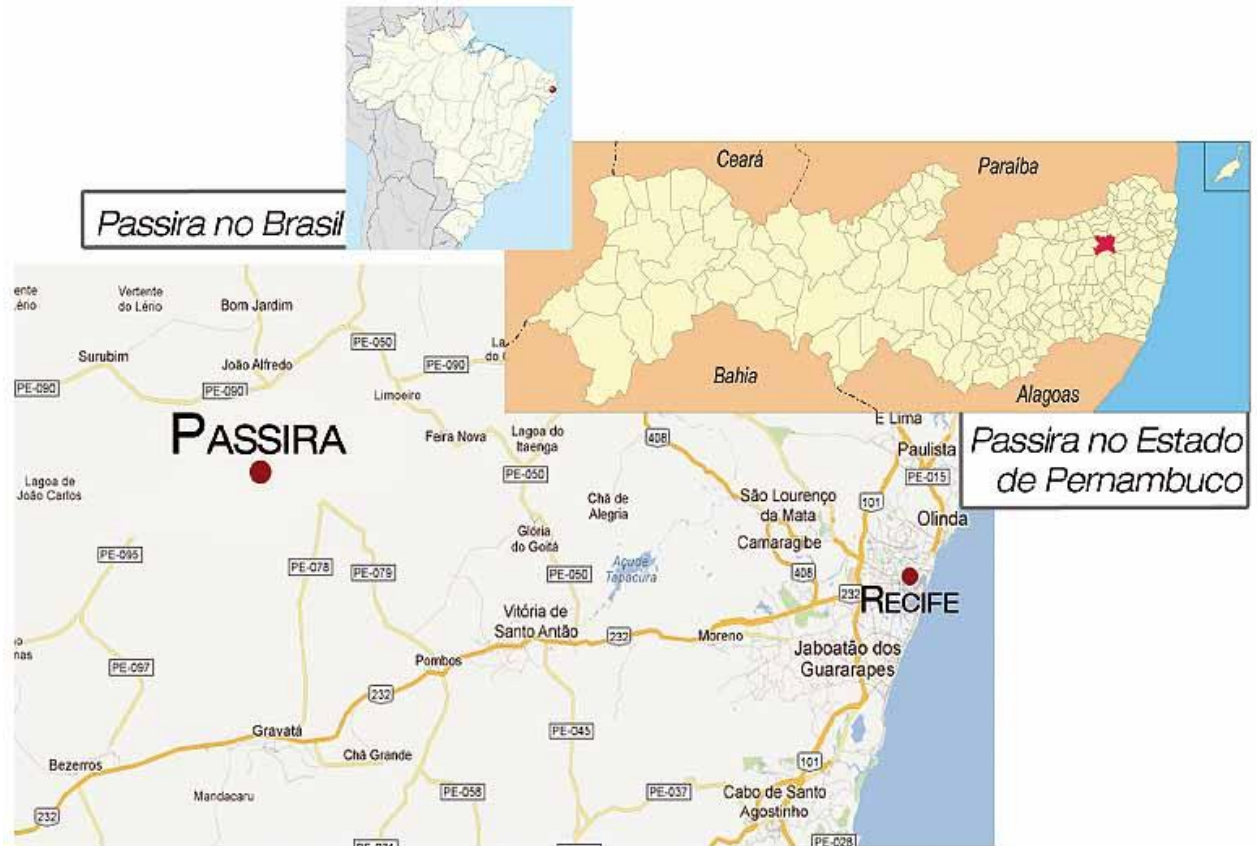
Passira no Brasil

Ceará
Paraíba
Bahia
Alagoas

Passira no Estado de Pernambuco

Vertente
Lério
Vertente do Lério
Bom Jardim
Surubim
João Alfredo
PE-050
PE-090
PE-090
PE-090
La do
Limoeiro
PASSIRA
Feira Nova
Lagoa do Itaenga
408
E Lima
Paulista
PE-015
PE-050
Lagoa de João Carlos
Chã de Alegria
São Lourenço da Mata
101
Olinda
Glória do Goitá
Camaragibe
PE-095
PE-078
PE-079
PE-050
Açude Tapacurá
408
232
RECIFE
Vitória de Santo Antão
232
Moreno
nas
PE-097
Pombos
Jaboatão dos Guararapes
232
Gravatá
Chã Grande
PE-045
Bezerros
101
Mandacaru
PE-058
PE-037
Cabo de Santo Agostinho
232
PE-028